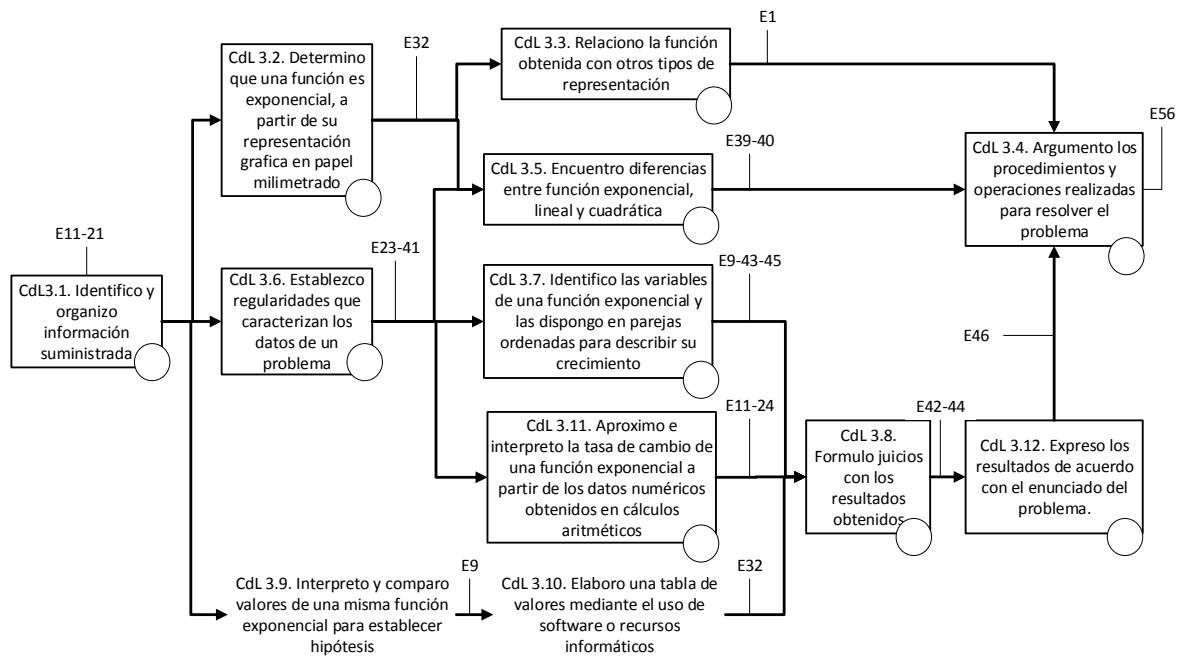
CdL3.1. Identifico y organizo información suministrada

E11-21

CdL 3.2. Determino que una función es exponencial, a partir de su representación grafica en papel milimetrado

E32

CdL 3.3. Relaciono la función obtenida con otros tipos de representación

E1

CdL 3.5. Encuentro diferencias entre función exponencial, lineal y cuadrática

E39-40

CdL 3.4. Argumento los procedimientos y operaciones realizadas para resolver el problema

E56

CdL 3.6. Establezco regularidades que caracterizan los datos de un problema

E23-41

CdL 3.7. Identifico las variables de una función exponencial y las dispongo en parejas ordenadas para describir su crecimiento

E9-43-45

E46

CdL 3.11. Aproximo e interpreto la tasa de cambio de una función exponencial a partir de los datos numéricos obtenidos en cálculos aritméticos

E11-24

CdL 3.8. Formulo juicios con los resultados obtenidos

E42-44

CdL 3.12. Expreso los resultados de acuerdo con el enunciado del problema.

CdL 3.9. Interpreto y comparo valores de una misma función exponencial para establecer hipótesis

E9

CdL 3.10. Elaboro una tabla de valores mediante el uso de software o recursos informáticos

E32